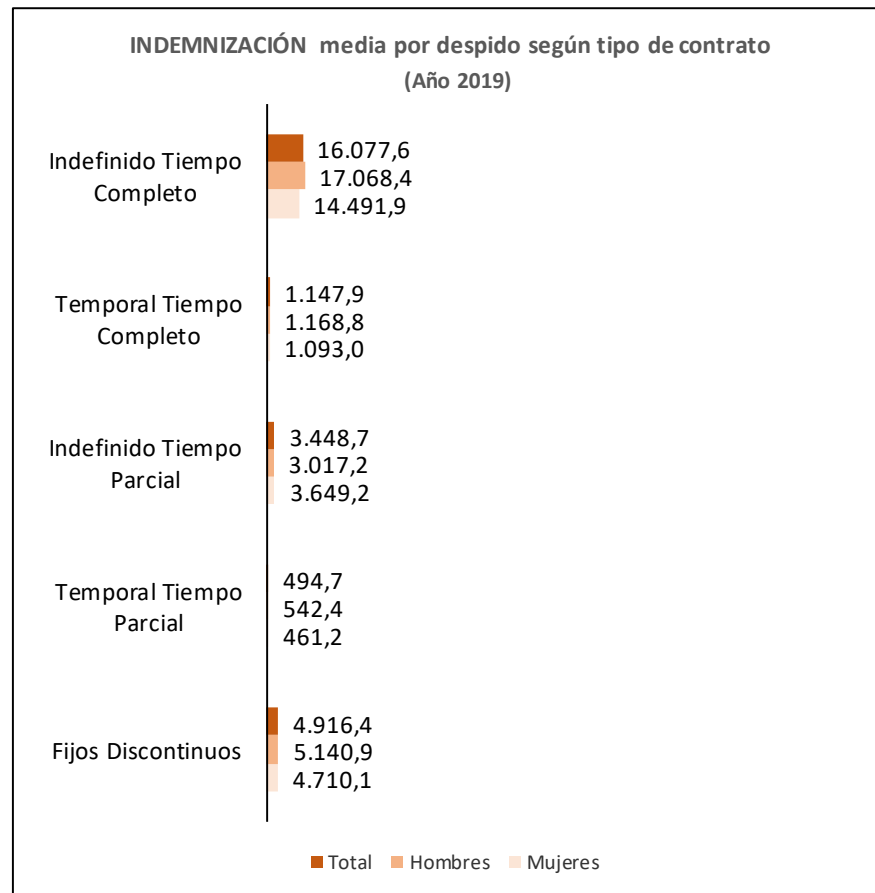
INDEMNIZACIÓN media por despido según tipo de contrato
(Año 2019)

Indefinido Tiempo Completo
16.077,6
17.068,4
14.491,9

Temporal Tiempo Completo
1.147,9
1.168,8
1.093,0

Indefinido Tiempo Parcial
3.448,7
3.017,2
3.649,2

Temporal Tiempo Parcial
494,7
542,4
461,2

Fijos Discontinuos
4.916,4
5.140,9
4.710,1

Total  Hombres  Mujeres